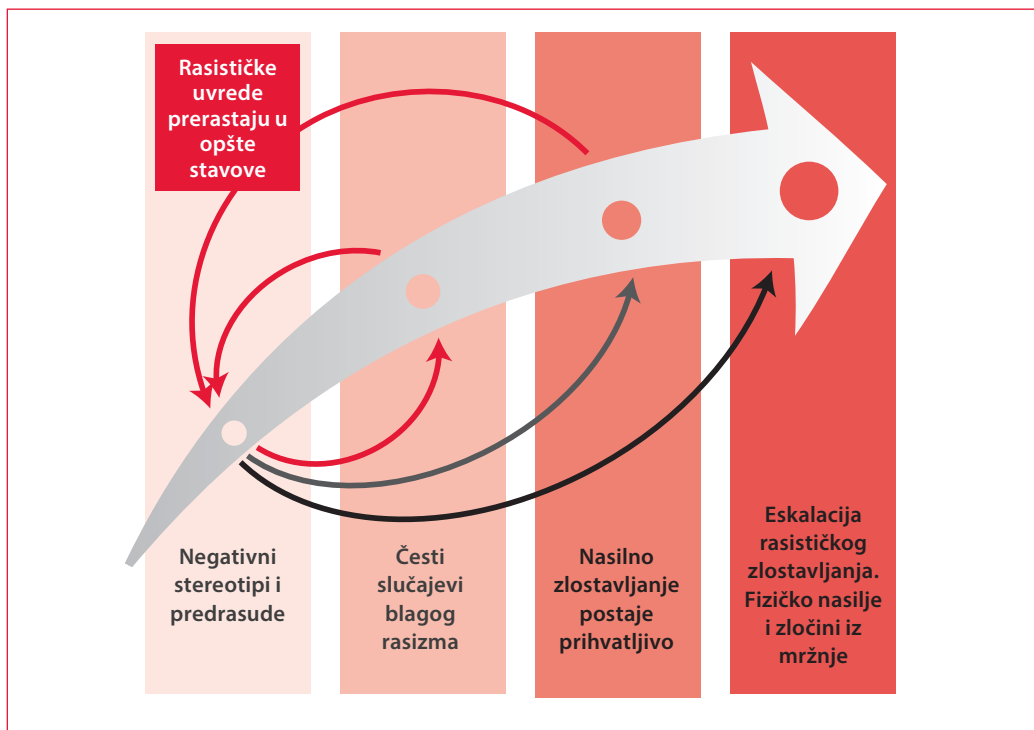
Rasističke uvrede prerastaju u opšte stavove

Negativni stereotipi i predrasude

Česti slučajevi blagog rasizma

Nasilno zlostavljanje postaje prihvatljivo

Eskalacija rasističkog zlostavljanja. Fizičko nasilje i zločini iz mržnje